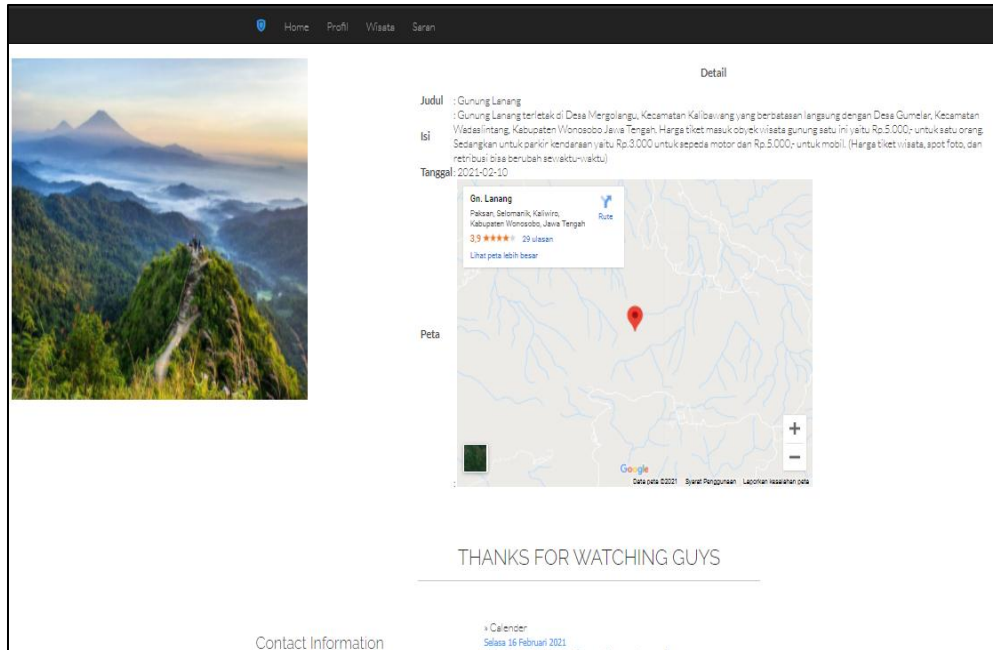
Home Profil Wisata Saran

Detail

| Judul | : Gunung Lanang |
|---|---|
| Isi | : Gunung Lanang terletak di Desa Mergolangu, Kecamatan Kalibawang yang berbatasan langsung dengan Desa Gumelar, Kecamatan Wadaslintang, Kabupaten Wonosobo Jawa Tengah. Harga tiket masuk obyek wisata gunung satu ini yaitu Rp.5.000,- untuk satu orang. Sedangkan untuk parkir kendaraan yaitu Rp.3.000 untuk sepeda motor dan Rp.5.000,- untuk mobil. (Harga tiket wisata, spot foto, dan retribusi bisa berubah sewaktu-waktu) |
| Tanggal | : 2021-02-10 |
| Peta | : |

Gn. Lanang
Paksan, Selomanik, Kaliwiro, Kabupaten Wonosobo, Jawa Tengah
Rute
3,9 ★★★★★ 29 ulasan
Lihat peta lebih besar

+
−
Google
Data peta ©2021 Syarat Penggunaan Laporkan kesalahan peta

THANKS FOR WATCHING GUYS

Contact Information

» Calender
Selasa 16 Februari 2021